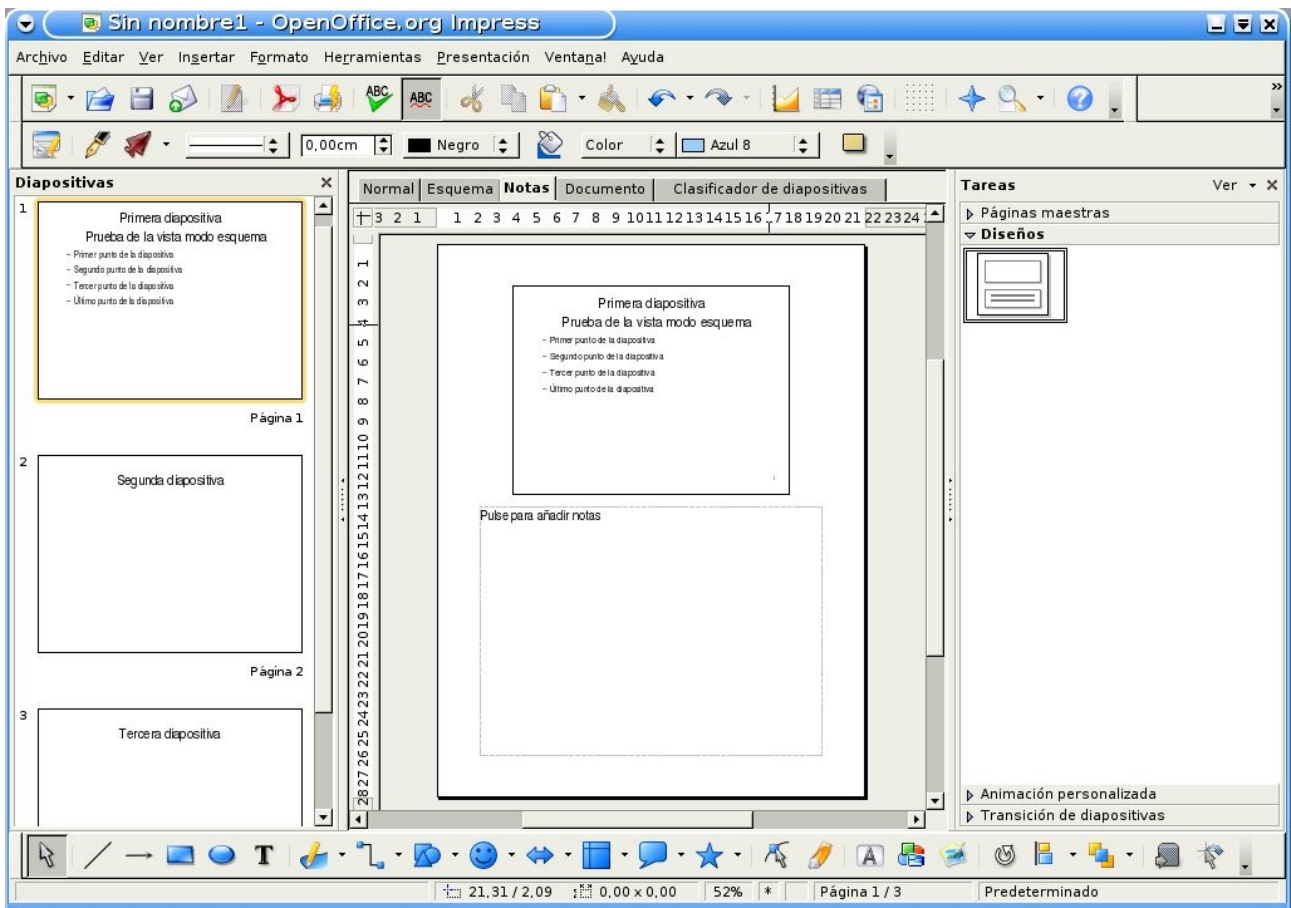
Sin nombre1 - OpenOffice.org Impress

Archivo Editar Ver Insertar Formato Herramientas Presentación Ventana! Ayuda

0,00cm Negro Color Azul 8

Diapositivas

1
Primera diapositiva
Prueba de la vista modo esquema
- Primer punto de la diapositiva
- Segundo punto de la diapositiva
- Tercer punto de la diapositiva
- Último punto de la diapositiva
Página 1

2
Segunda diapositiva
Página 2

3
Tercera diapositiva

Normal | Esquema | Notas | Documento | Clasificador de diapositivas

Primera diapositiva
Prueba de la vista modo esquema
- Primer punto de la diapositiva
- Segundo punto de la diapositiva
- Tercer punto de la diapositiva
- Último punto de la diapositiva

Pulse para añadir notas

Tareas Ver
Páginas maestras
Diseños
Animación personalizada
Transición de diapositivas

21,31 / 2,09 0,00 x 0,00 52% * Página 1 / 3 Predeterminado